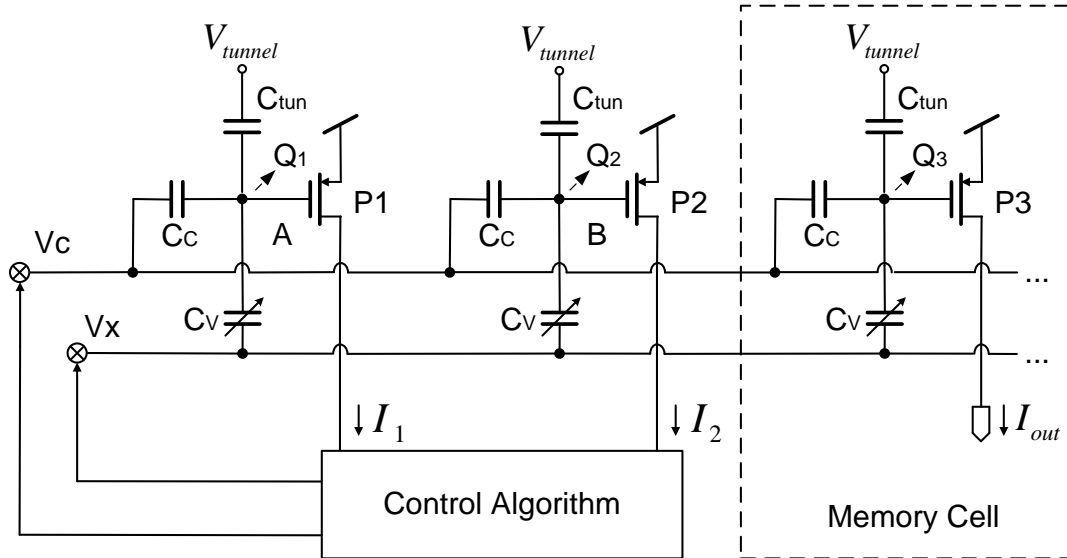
$V_{tunnel}$
Ctun
$Q_1$
P1
Cc
A
$V_{tunnel}$
Ctun
$Q_2$
P2
Cc
B
$V_{tunnel}$
Ctun
$Q_3$
P3
Cc
Vc
...
Cv
Cv
Cv
Vx
...
$\downarrow I_1$
$\downarrow I_2$
$\downarrow I_{out}$
Control Algorithm
Memory Cell